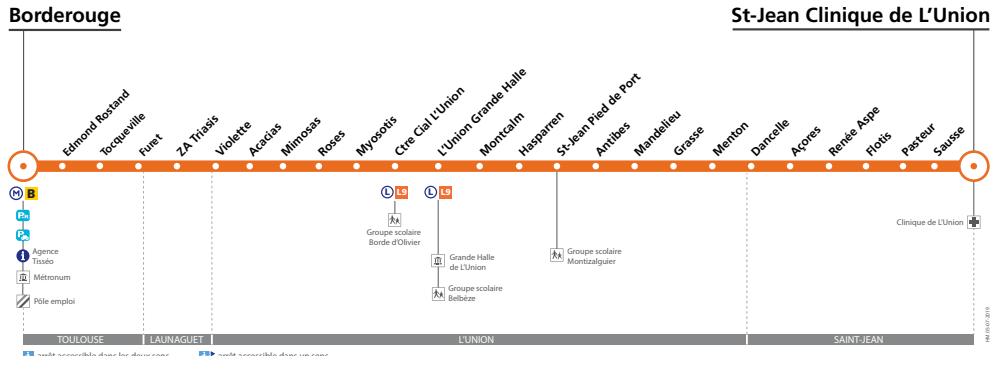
Borderouge

St-Jean Clinique de L'Union

Edmond Rostand
Tocqueville
Furet
ZA Triasis
Violette
Acacias
Mimosas
Roses
Myosotis
Ctre Cial L'Union
L'Union Grande Halle
Montcalm
Hasparren
St-Jean Pied de Port
Antibes
Mandelieu
Grasse
Menton
Dancelle
Açores
Renée Aspe
Flotis
Pasteur
Sausse

M B
P+R
P
Agence Tisséo
Métronum
Pôle emploi

L L9
Groupe scolaire Borde d'Olivier

L L9
Grande Halle de L'Union
Groupe scolaire Belbèze

Groupe scolaire Montizalguier

Clinique de L'Union

HM 03-07-2019

TOULOUSE
LAUNAGUET
L'UNION
SAINT-JEAN

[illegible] arrêt accessible dans les deux sens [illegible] arrêt accessible dans un sens